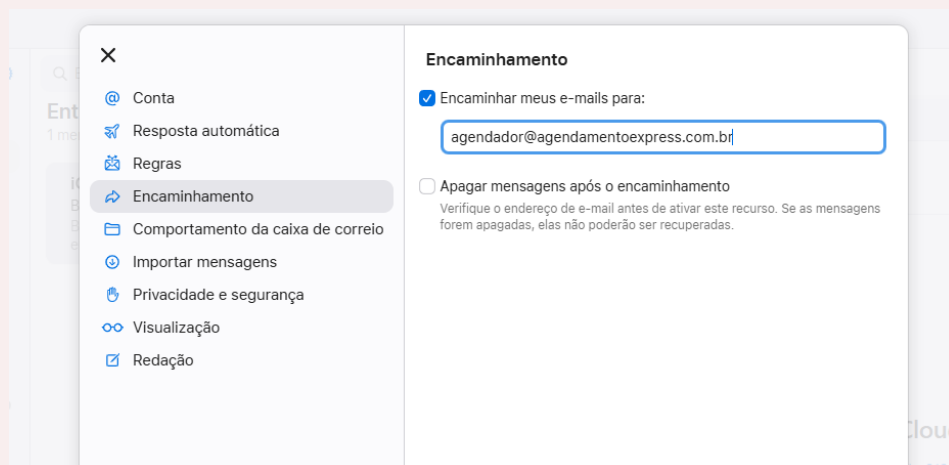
Conta
Resposta automática
Regras
Encaminhamento
Comportamento da caixa de correio
Importar mensagens
Privacidade e segurança
Visualização
Redação

Encaminhamento

Encaminhar meus e-mails para:

agendador@agendamentoexpress.com.br

Apagar mensagens após o encaminhamento

Verifique o endereço de e-mail antes de ativar este recurso. Se as mensagens forem apagadas, elas não poderão ser recuperadas.